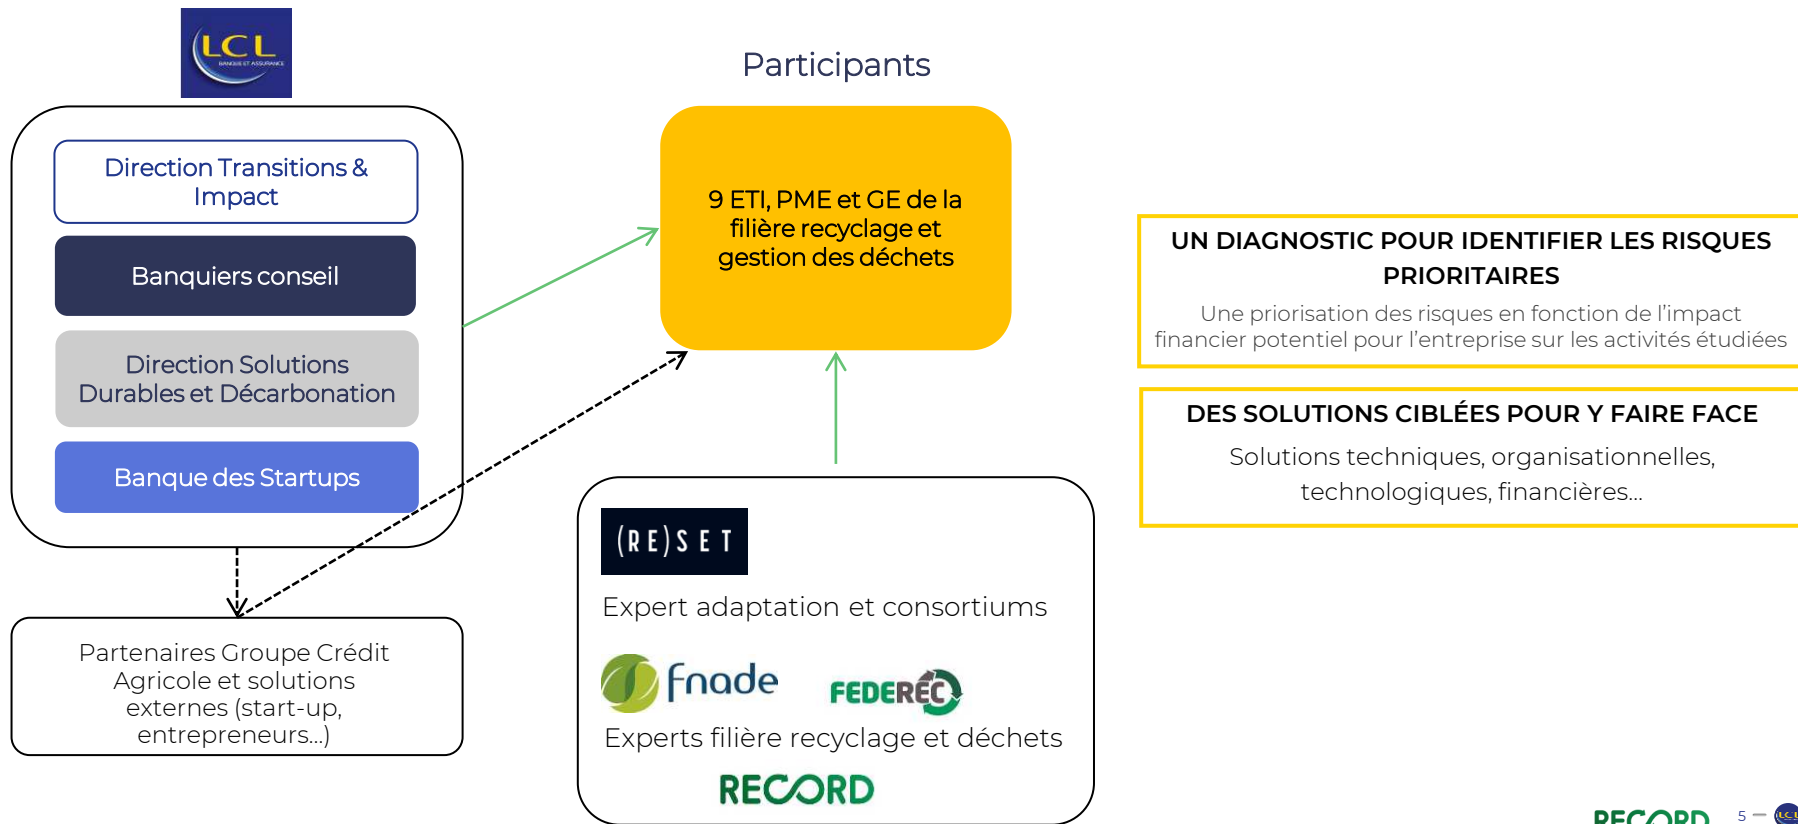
LCL
BANQUE ET ASSURANCE

Direction Transitions & Impact

Banquiers conseil

Direction Solutions Durables et Décarbonation

Banque des Startups

Partenaires Groupe Crédit Agricole et solutions externes (start-up, entrepreneurs…)

Participants

9 ETI, PME et GE de la filière recyclage et gestion des déchets

(RE)SET

Expert adaptation et consortiums

fnade

FEDEREC

Experts filière recyclage et déchets

RECORD

UN DIAGNOSTIC POUR IDENTIFIER LES RISQUES PRIORITAIRES

Une priorisation des risques en fonction de l'impact financier potentiel pour l'entreprise sur les activités étudiées

DES SOLUTIONS CIBLÉES POUR Y FAIRE FACE

Solutions techniques, organisationnelles, technologiques, financières…

RECORD 5